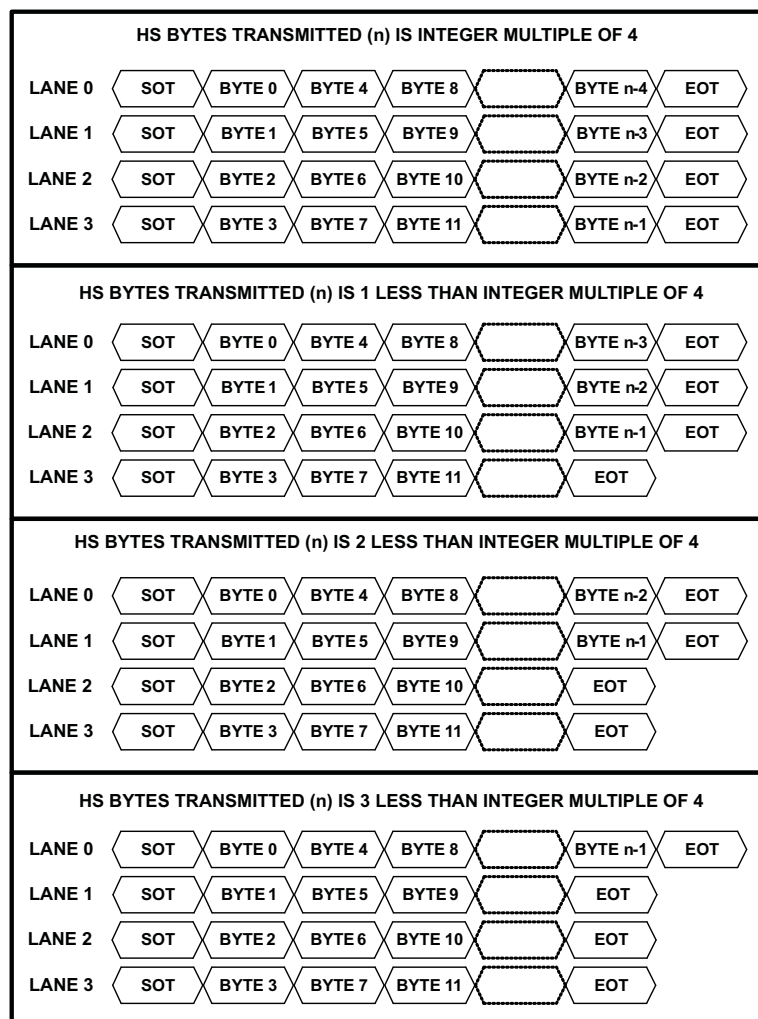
HS BYTES TRANSMITTED (n) IS INTEGER MULTIPLE OF 4

LANE 0 SOT BYTE 0 BYTE 4 BYTE 8 BYTE n-4 EOT
LANE 1 SOT BYTE 1 BYTE 5 BYTE 9 BYTE n-3 EOT
LANE 2 SOT BYTE 2 BYTE 6 BYTE 10 BYTE n-2 EOT
LANE 3 SOT BYTE 3 BYTE 7 BYTE 11 BYTE n-1 EOT

HS BYTES TRANSMITTED (n) IS 1 LESS THAN INTEGER MULTIPLE OF 4

LANE 0 SOT BYTE 0 BYTE 4 BYTE 8 BYTE n-3 EOT
LANE 1 SOT BYTE 1 BYTE 5 BYTE 9 BYTE n-2 EOT
LANE 2 SOT BYTE 2 BYTE 6 BYTE 10 BYTE n-1 EOT
LANE 3 SOT BYTE 3 BYTE 7 BYTE 11 EOT

HS BYTES TRANSMITTED (n) IS 2 LESS THAN INTEGER MULTIPLE OF 4

LANE 0 SOT BYTE 0 BYTE 4 BYTE 8 BYTE n-2 EOT
LANE 1 SOT BYTE 1 BYTE 5 BYTE 9 BYTE n-1 EOT
LANE 2 SOT BYTE 2 BYTE 6 BYTE 10 EOT
LANE 3 SOT BYTE 3 BYTE 7 BYTE 11 EOT

HS BYTES TRANSMITTED (n) IS 3 LESS THAN INTEGER MULTIPLE OF 4

LANE 0 SOT BYTE 0 BYTE 4 BYTE 8 BYTE n-1 EOT
LANE 1 SOT BYTE 1 BYTE 5 BYTE 9 EOT
LANE 2 SOT BYTE 2 BYTE 6 BYTE 10 EOT
LANE 3 SOT BYTE 3 BYTE 7 BYTE 11 EOT